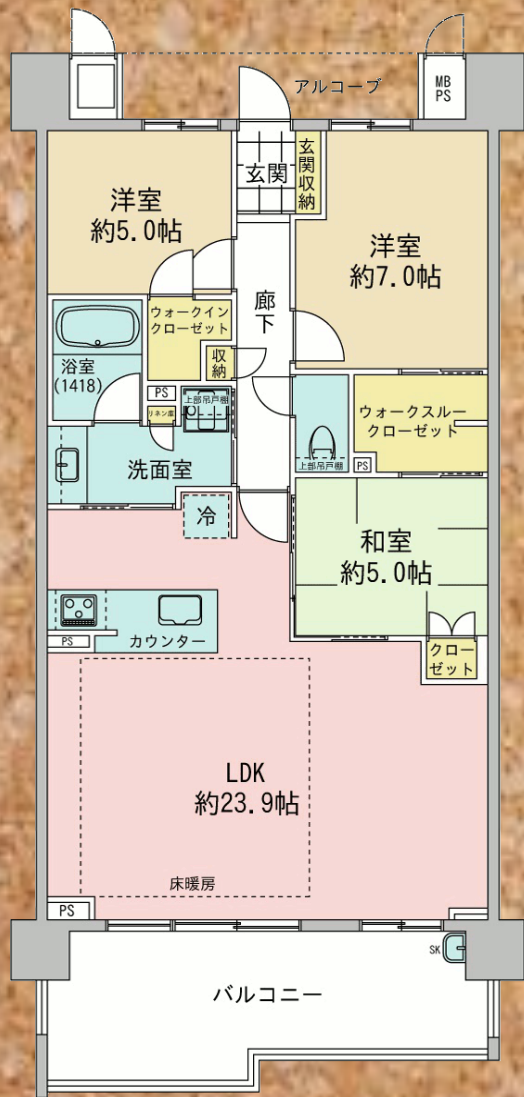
アルコーブ

MB
PS

玄関

玄関収納

洋室
約5.0帖

洋室
約7.0帖

廊下

ウォークイン
クローゼット

収納

浴室
(1418)

PS

上部吊戸棚

リネン庫

ウォークスルー
クローゼット

上部吊戸棚

PS

洗面室

冷

和室
約5.0帖

PS

カウンター

クローゼット

LDK
約23.9帖

床暖房

PS

SK

バルコニー